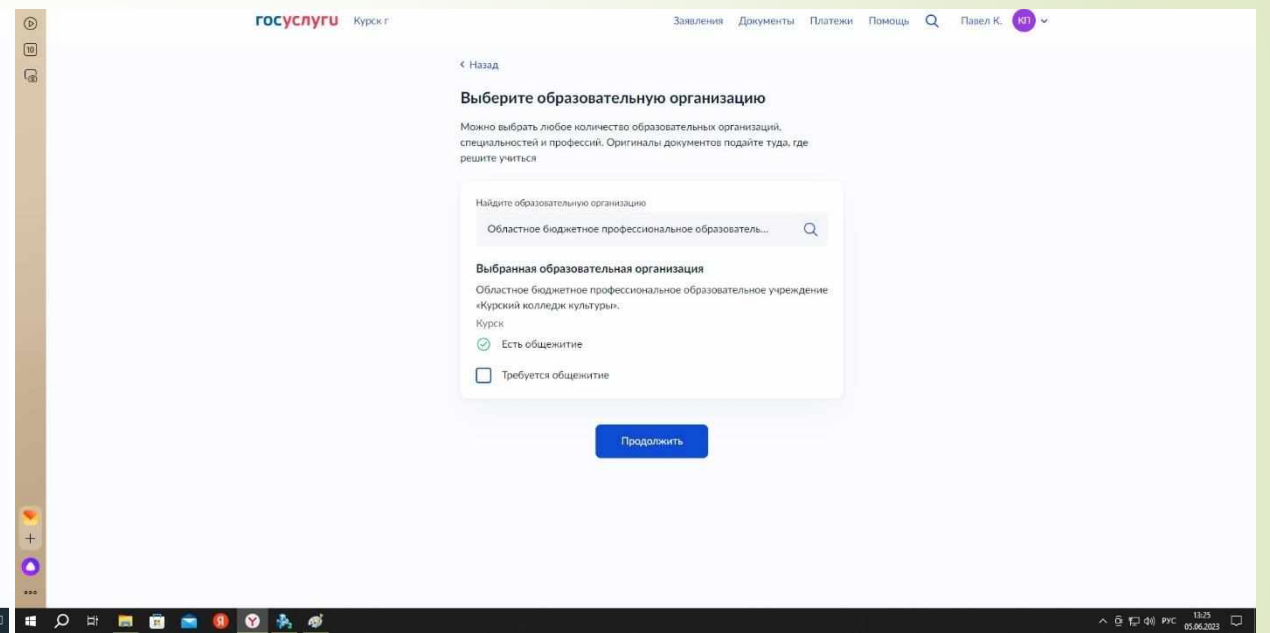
госуслуги Курск г

Заявления Документы Платежи Помощь Павел К. КП

‹ Назад

Выберите образовательную организацию

Можно выбрать любое количество образовательных организаций, специальностей и профессий. Оригиналы документов подайте туда, где решите учиться

Найдите образовательную организацию

Областное бюджетное профессиональное образователь...

Выбранная образовательная организация

Областное бюджетное профессиональное образовательное учреждение «Курский колледж культуры».

Курск

Есть общежитие

Требуется общежитие

Продолжить

РУС 13:25 05.06.2023